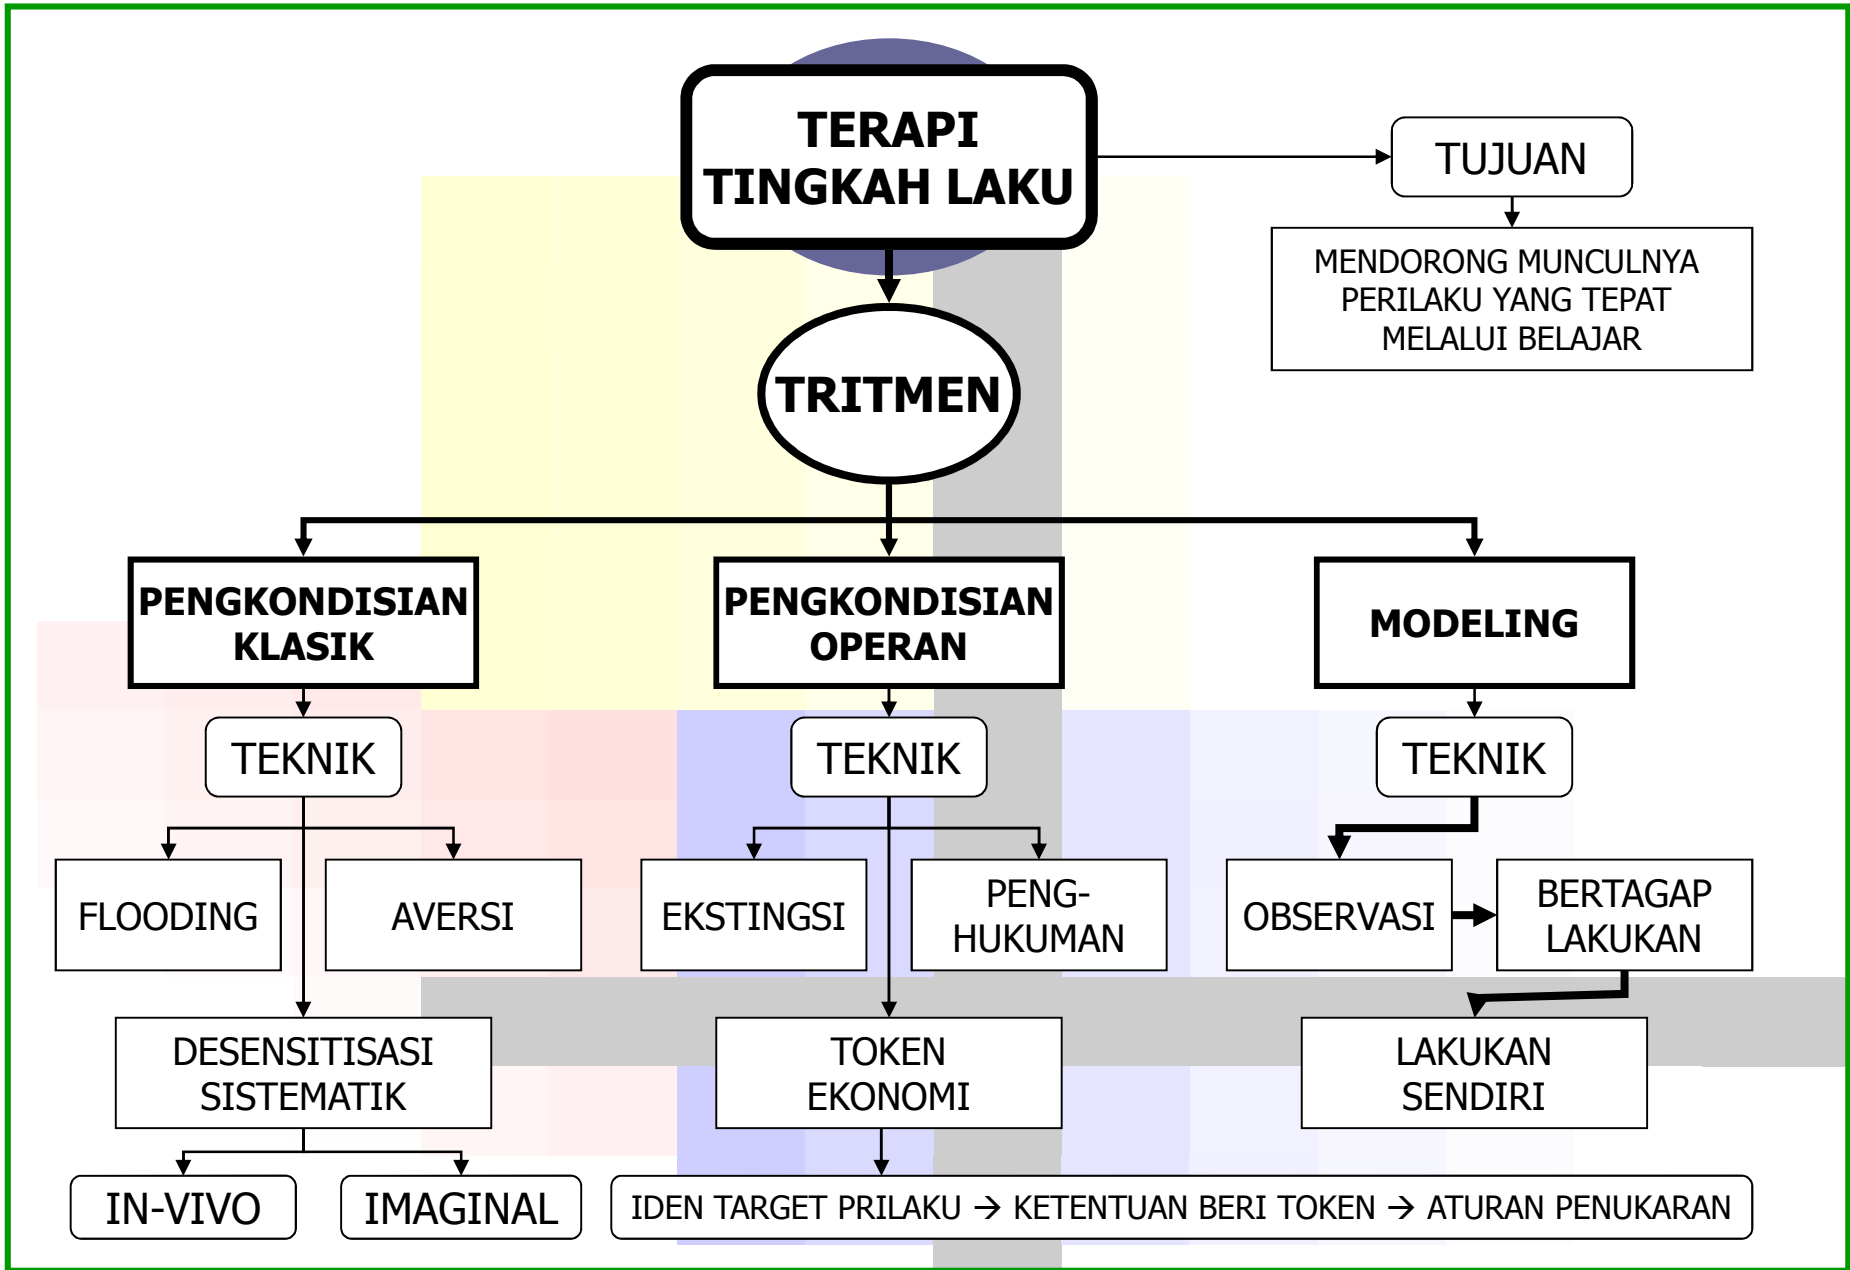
TERAPI TINGKAH LAKU

TUJUAN

MENDORONG MUNCULNYA PERILAKU YANG TEPAT MELALUI BELAJAR

TRITMEN

PENGKONDISIAN KLASIK

PENGKONDISIAN OPERAN

MODELING

TEKNIK

TEKNIK

TEKNIK

FLOODING

AVERSI

EKSTINGSI

PENG-HUKUMAN

OBSERVASI

BERTAGAP LAKUKAN

DESENSITISASI SISTEMATIK

TOKEN EKONOMI

LAKUKAN SENDIRI

IN-VIVO

IMAGINAL

IDEN TARGET PRILAKU → KETENTUAN BERI TOKEN → ATURAN PENUKARAN